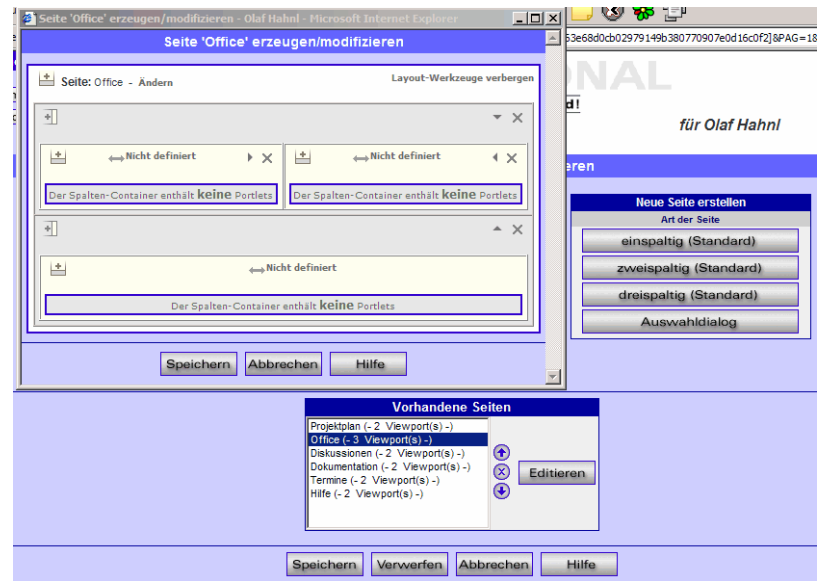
Seite 'Office' erzeugen/modifizieren - Olaf Hahnl - Microsoft Internet Explorer

Seite 'Office' erzeugen/modifizieren

Seite: Office - Ändern

Layout-Werkzeuge verbergen

Nicht definiert

Der Spalten-Container enthält keine Portlets

Nicht definiert

Der Spalten-Container enthält keine Portlets

Nicht definiert

Der Spalten-Container enthält keine Portlets

Speichern Abbrechen Hilfe

53e68d0cb02979149b380770907e0d16c0f2]&PAG=18

NAL

d!

für Olaf Hahnl

eren

Neue Seite erstellen

Art der Seite

einspaltig (Standard)

zweispaltig (Standard)

dreispaltig (Standard)

Auswahldialog

Vorhandene Seiten

Projektplan (- 2 Viewport(s) -)
Office (- 3 Viewport(s) -)
Diskussionen (- 2 Viewport(s) -)
Dokumentation (- 2 Viewport(s) -)
Termine (- 2 Viewport(s) -)
Hilfe (- 2 Viewport(s) -)

Editieren

Speichern Verwerfen Abbrechen Hilfe